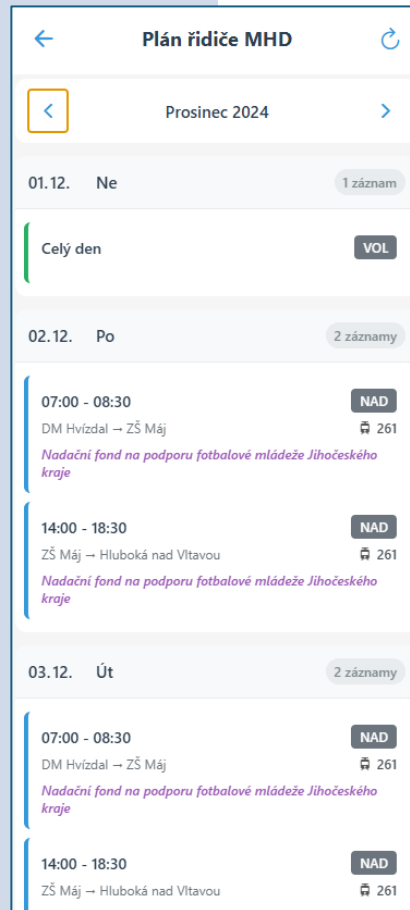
Plán řidiče MHD

Prosinec 2024

01.12. Ne
1 záznam

Celý den
VOL

02.12. Po
2 záznamy

07:00 - 08:30
NAD
DM Hvízdal → ZŠ Máj
261
Nadační fond na podporu fotbalové mládeže Jihočeského kraje

14:00 - 18:30
NAD
ZŠ Máj → Hluboká nad Vltavou
261
Nadační fond na podporu fotbalové mládeže Jihočeského kraje

03.12. Út
2 záznamy

07:00 - 08:30
NAD
DM Hvízdal → ZŠ Máj
261
Nadační fond na podporu fotbalové mládeže Jihočeského kraje

14:00 - 18:30
NAD
ZŠ Máj → Hluboká nad Vltavou
261